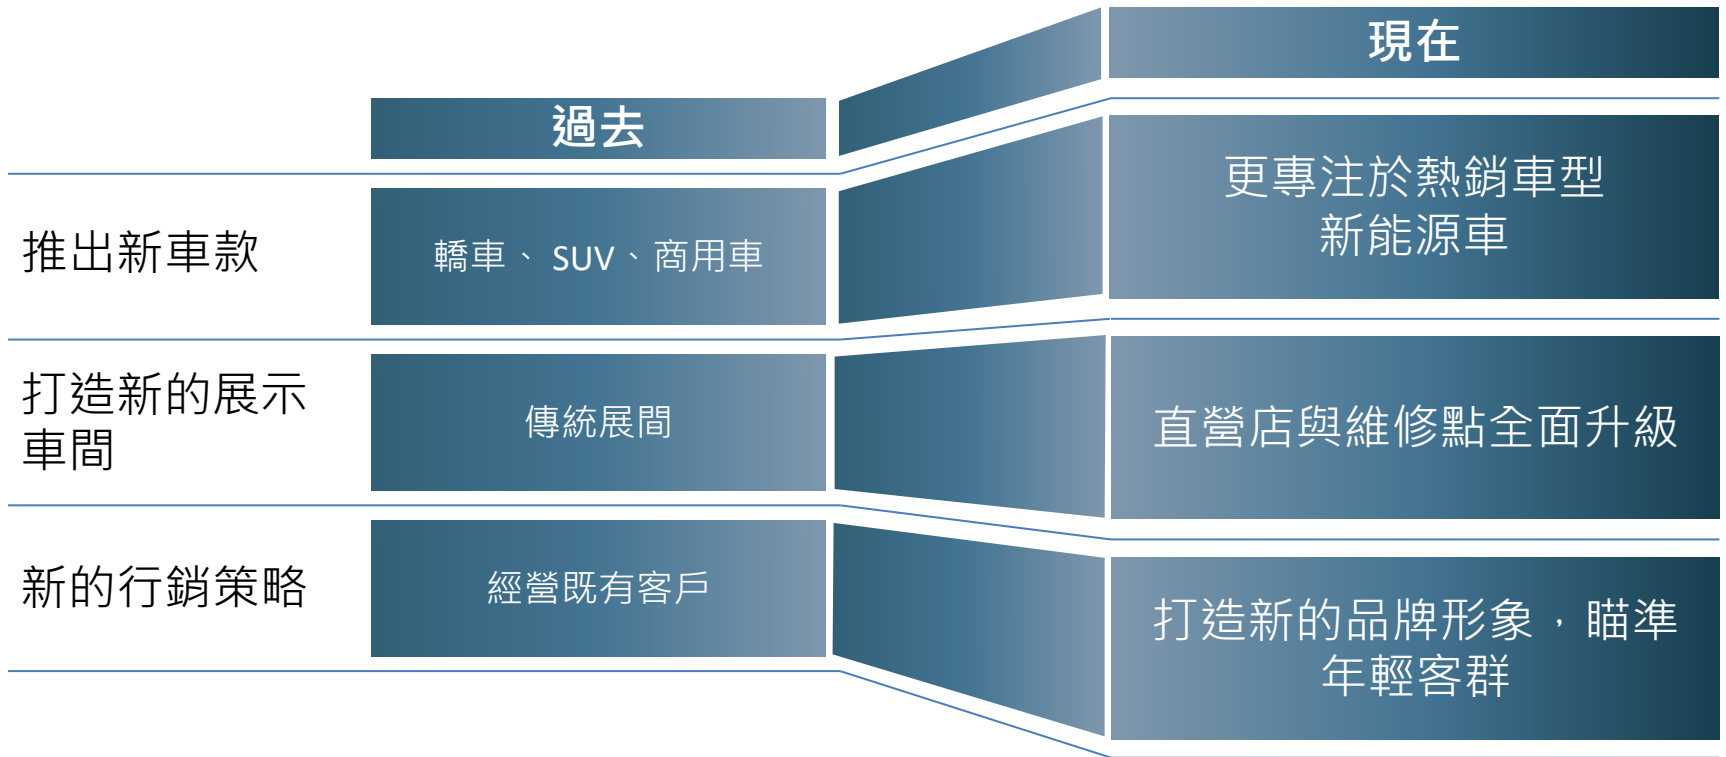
| | 過去 | 現在 |
|---|---|---|
| 推出新車款 | 轎車、SUV、商用車 | 更專注於熱銷車型<br>新能源車 |
| 打造新的展示車間 | 傳統展間 | 直營店與維修點全面升級 |
| 新的行銷策略 | 經營既有客戶 | 打造新的品牌形象，瞄準年輕客群 |